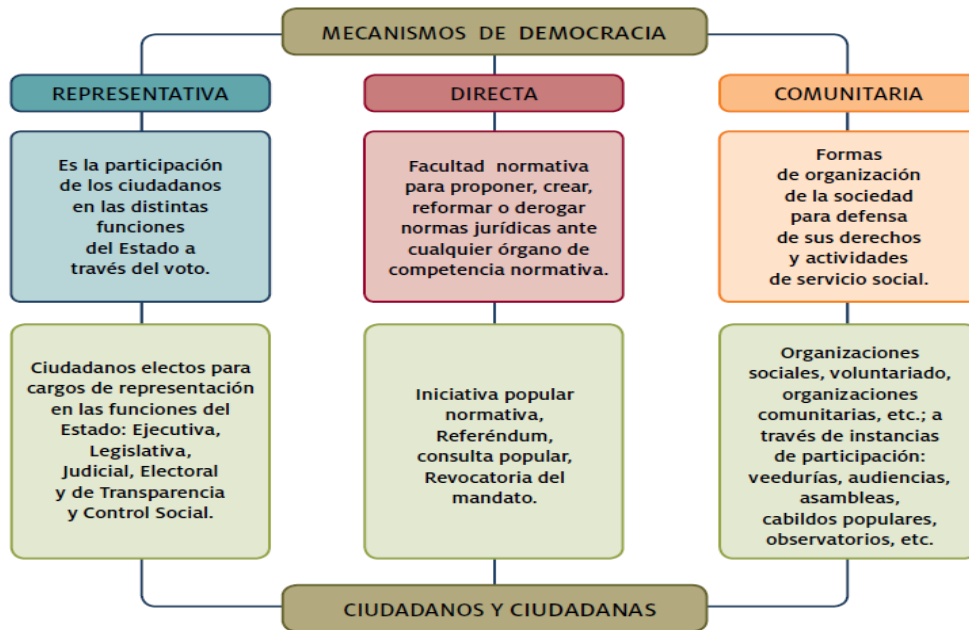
MECANISMOS DE DEMOCRACIA

REPRESENTATIVA

Es la participación de los ciudadanos en las distintas funciones del Estado a través del voto.

Ciudadanos electos para cargos de representación en las funciones del Estado: Ejecutiva, Legislativa, Judicial, Electoral y de Transparencia y Control Social.

DIRECTA

Facultad normativa para proponer, crear, reformar o derogar normas jurídicas ante cualquier órgano de competencia normativa.

Iniciativa popular normativa, Referéndum, consulta popular, Revocatoria del mandato.

COMUNITARIA

Formas de organización de la sociedad para defensa de sus derechos y actividades de servicio social.

Organizaciones sociales, voluntariado, organizaciones comunitarias, etc.; a través de instancias de participación: veedurías, audiencias, asambleas, cabildos populares, observatorios, etc.

CIUDADANOS Y CIUDADANAS